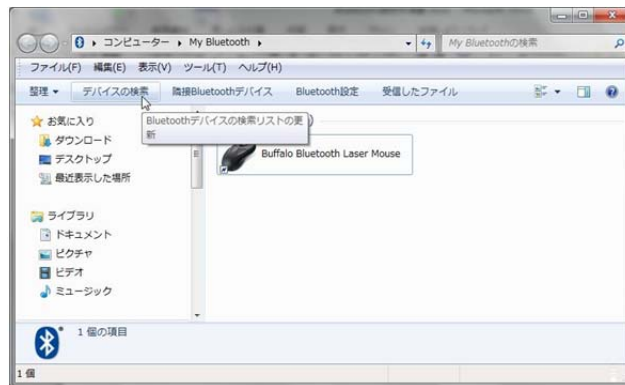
▸ コンピューター ▸ My Bluetooth ▸

My Bluetoothの検索

ファイル(F) 編集(E) 表示(V) ツール(T) ヘルプ(H)

整理 ▾ デバイスの検索 隣接Bluetoothデバイス Bluetooth設定 受信したファイル

Bluetoothデバイスの検索リストの更新

お気に入り
ダウンロード
デスクトップ
最近表示した場所

ライブラリ
ドキュメント
ピクチャ
ビデオ
ミュージック

Buffalo Bluetooth Laser Mouse

1 個の項目

1 個